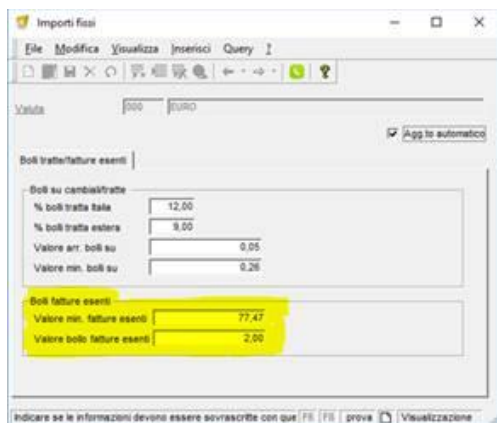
Importi fissi

File Modifica Visualizza Inserisci Query ?

Valuta 000 EURO

Agg.to automatico

Bolli tratte/fatture esenti

Bolli su cambiali/tratte
% bolli tratta Italia 12,00
% bolli tratta estera 9,00
Valore arr. bolli su 0,05
Valore min. bolli su 0,26

Bolli fatture esenti
Valore min. fatture esenti 77,47
Valore bollo fatture esenti 2,00

Indicare se le informazioni devono essere sovrascritte con que F6 F8 prova Visualizzazione